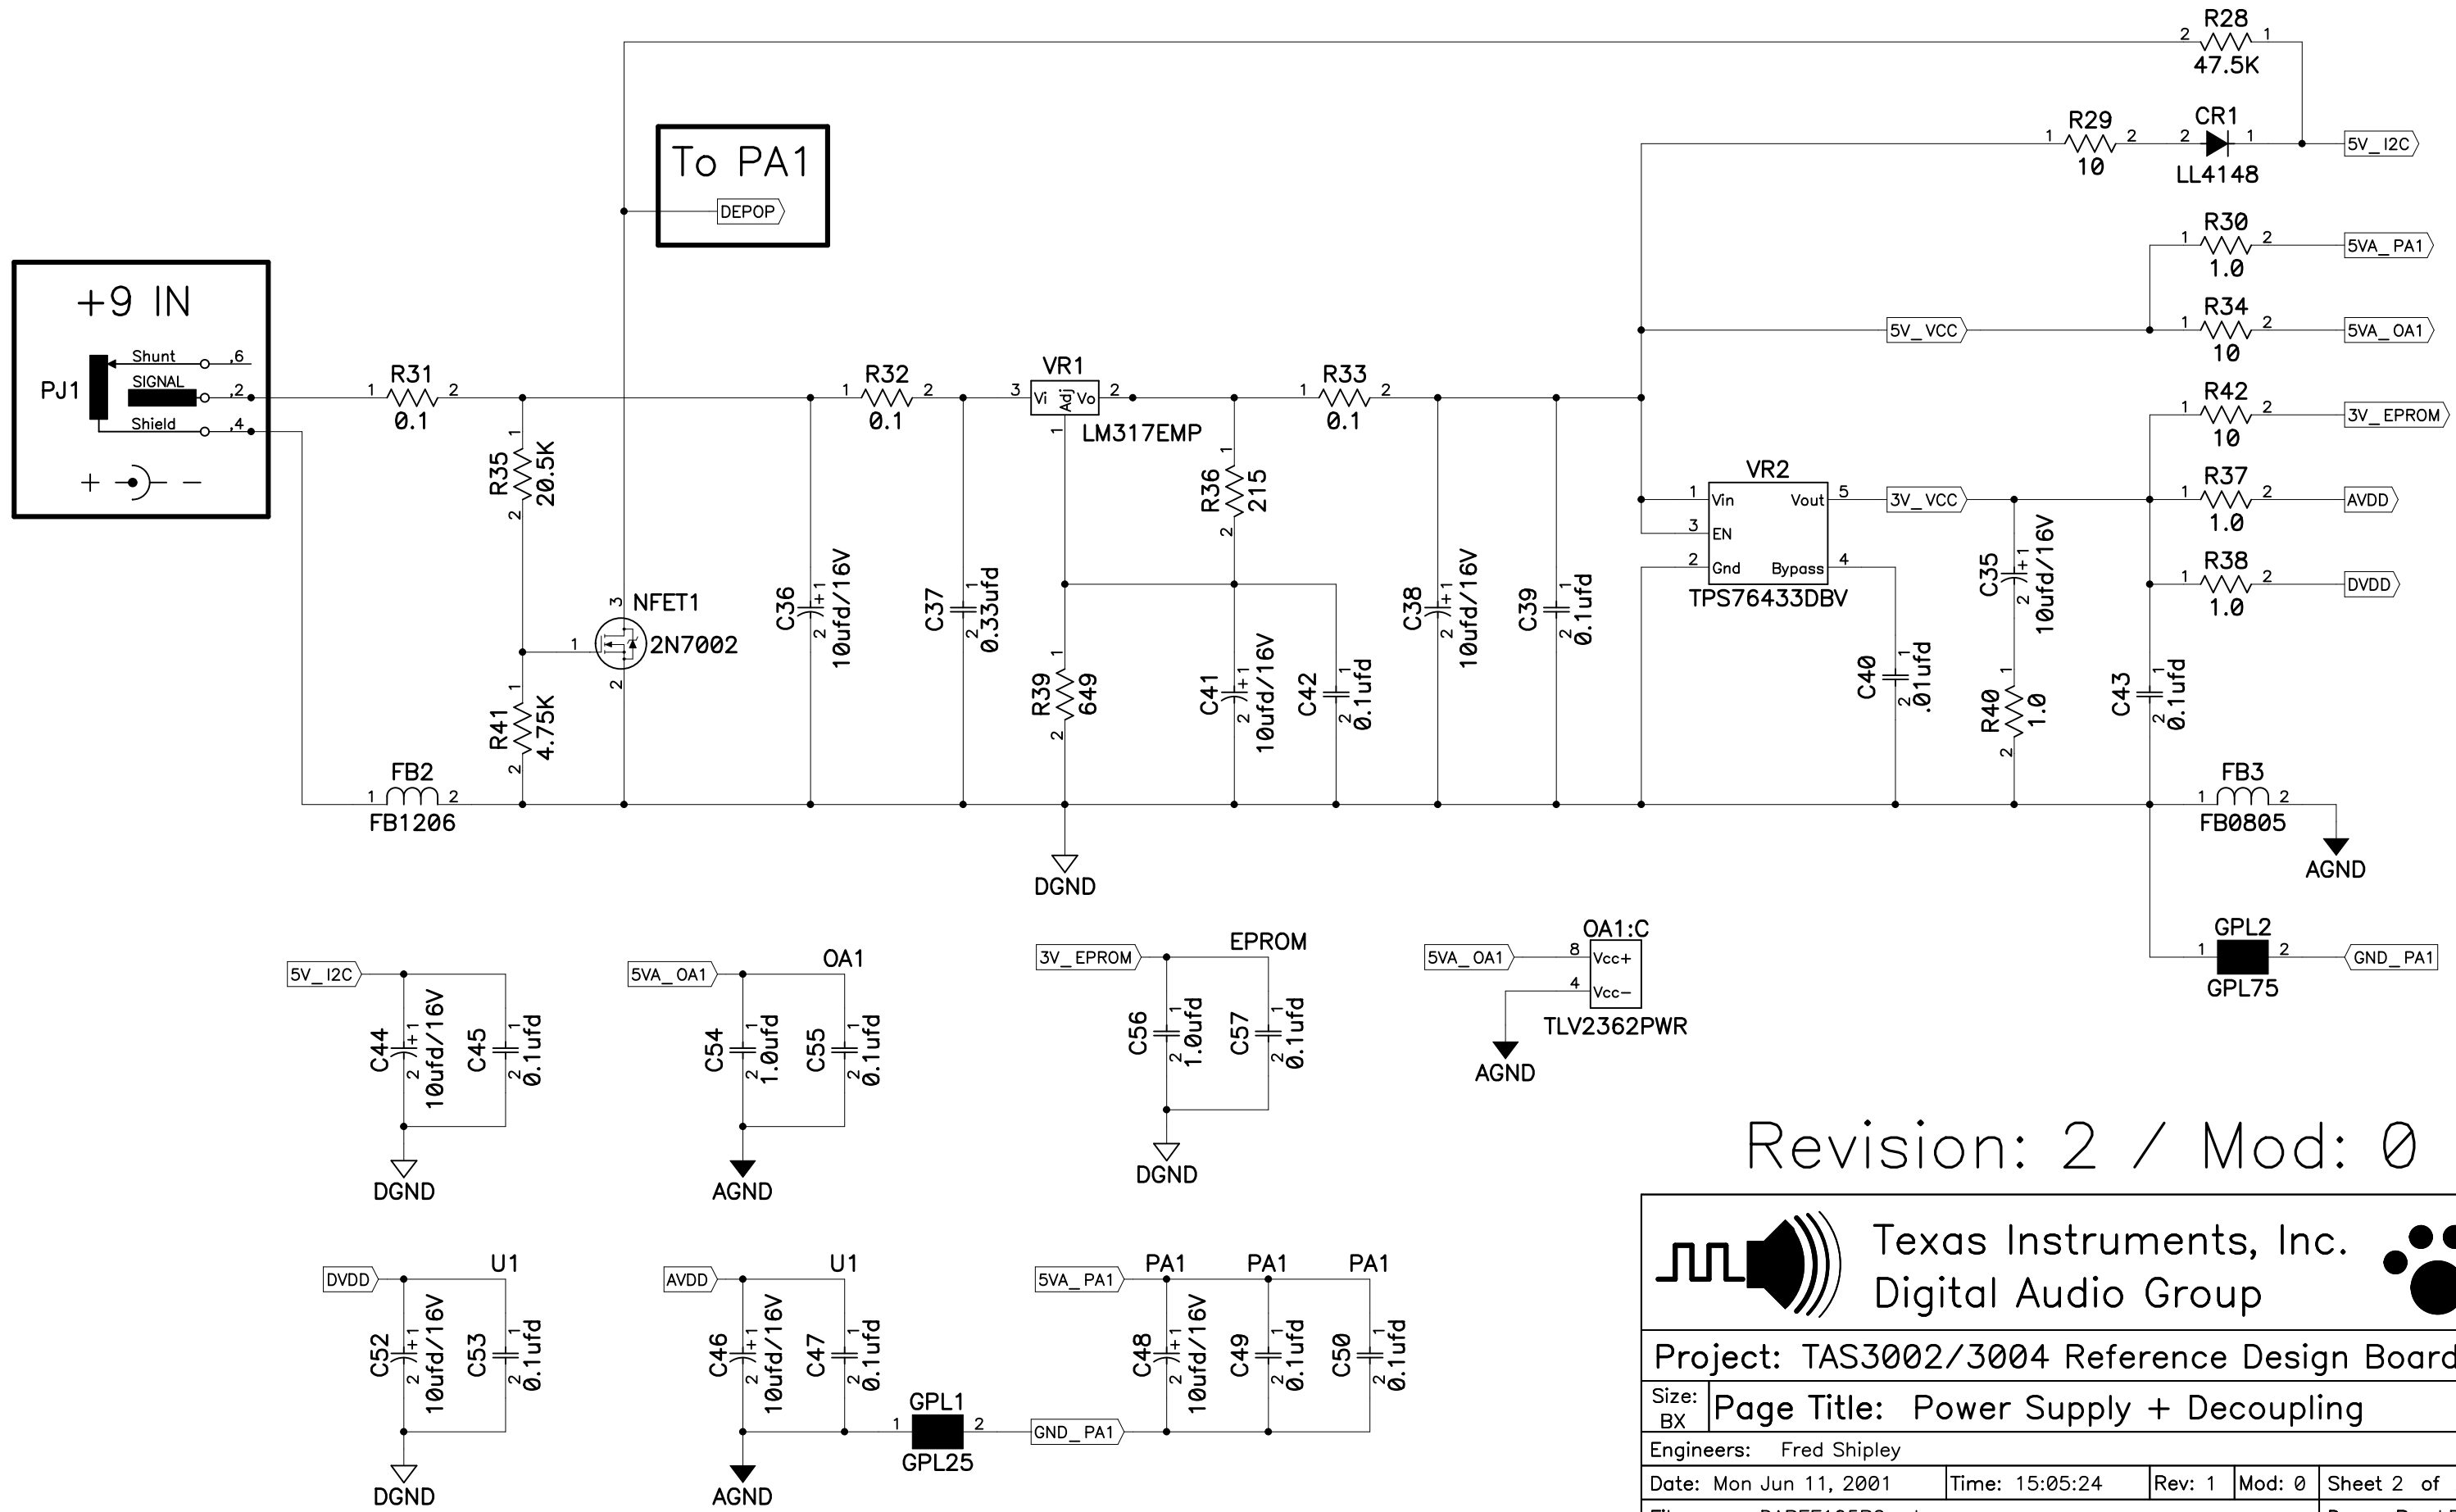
R28
2 1
47.5K

R29 CR1
1 2 2 1
10 LL4148
5V_I2C

To PA1
DEPOP

R30
1 2
1.0
5VA_PA1

5V_VCC
R34
1 2
10
5VA_OA1

+9 IN
PJ1
Shunt ,6
SIGNAL ,2
Shield ,4
+ −

R31
1 2
0.1

R32
1 2
0.1

VR1
3 Vi Adj Vo 2
1
LM317EMP

R33
1 2
0.1

R42
1 2
10
3V_EPROM

VR2
1 Vin Vout 5
3 EN
2 Gnd Bypass 4
TPS76433DBV

3V_VCC
R37
1 2
1.0
AVDD

R38
1 2
1.0
DVDD

R35 20.5K
R36 215
NFET1
2N7002
C36 10ufd/16V
C37 0.33ufd
C38 10ufd/16V
C39 0.1ufd
C35 10ufd/16V
C40 .01ufd
R39 649
C41 10ufd/16V
C42 0.1ufd
R40 1.0
C43 0.1ufd
R41 4.75K

FB2
1 2
FB1206

DGND

FB3
1 2
FB0805
AGND

OA1:C
5VA_OA1
8 Vcc+
4 Vcc−
TLV2362PWR
AGND

GPL2
1 2
GPL75
GND_PA1

5V_I2C
C44 10ufd/16V
C45 0.1ufd
DGND

5VA_OA1
OA1
C54 1.0ufd
C55 0.1ufd
AGND

3V_EPROM
EPROM
C56 1.0ufd
C57 0.1ufd
DGND

Revision: 2 / Mod: 0

DVDD
U1
C52 10ufd/16V
C53 0.1ufd
DGND

AVDD
U1
C46 10ufd/16V
C47 0.1ufd
AGND

GPL1
1 2
GPL25

5VA_PA1
PA1 PA1 PA1
C48 10ufd/16V
C49 0.1ufd
C50 0.1ufd
GND_PA1

Texas Instruments, Inc.
Digital Audio Group

Project: TAS3002/3004 Reference Design Board
Size: BX
Page Title: Power Supply + Decoupling
Engineers: Fred Shipley
Date: Mon Jun 11, 2001
Time: 15:05:24
Rev: 1
Mod: 0
Sheet 2 of